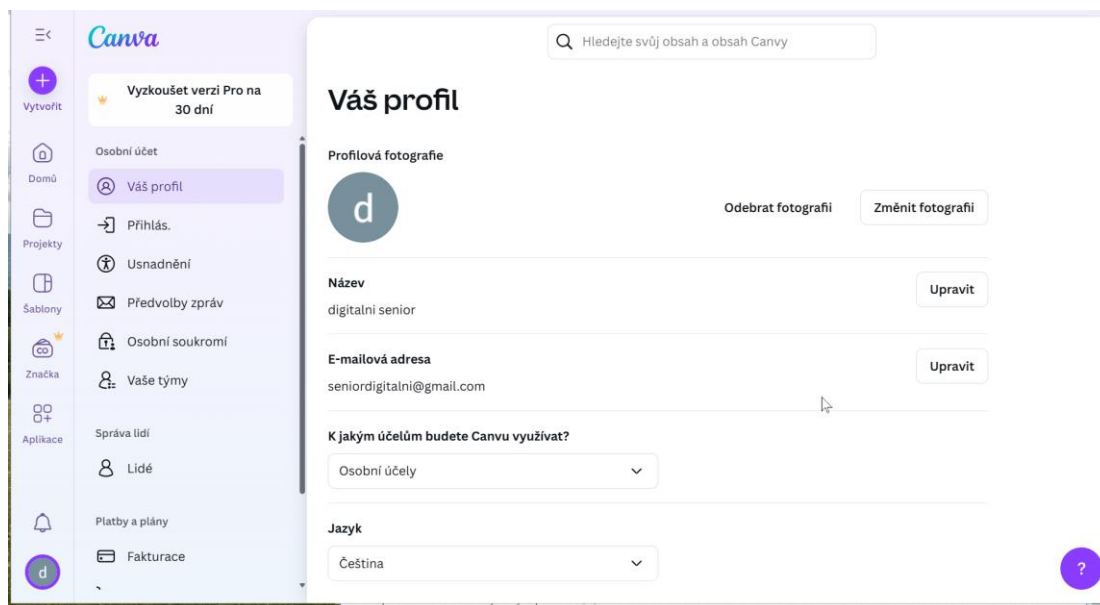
Vytvořit
Domů
Projekty
Šablony
Značka
Aplikace
d

Canva

Vyzkoušet verzi Pro na 30 dní

Osobní účet
Váš profil
Přihlás.
Usnadnění
Předvolby zpráv
Osobní soukromí
Vaše týmy

Správa lidí
Lidé

Platby a plány
Fakturace

Hledejte svůj obsah a obsah Canvy

Váš profil

Profilová fotografie
d
Odebrat fotografii
Změnit fotografii

Název
digitalni senior
Upravit

E-mailová adresa
seniordigitalni@gmail.com
Upravit

K jakým účelům budete Canvu využívat?
Osobní účely

Jazyk
Čeština

?